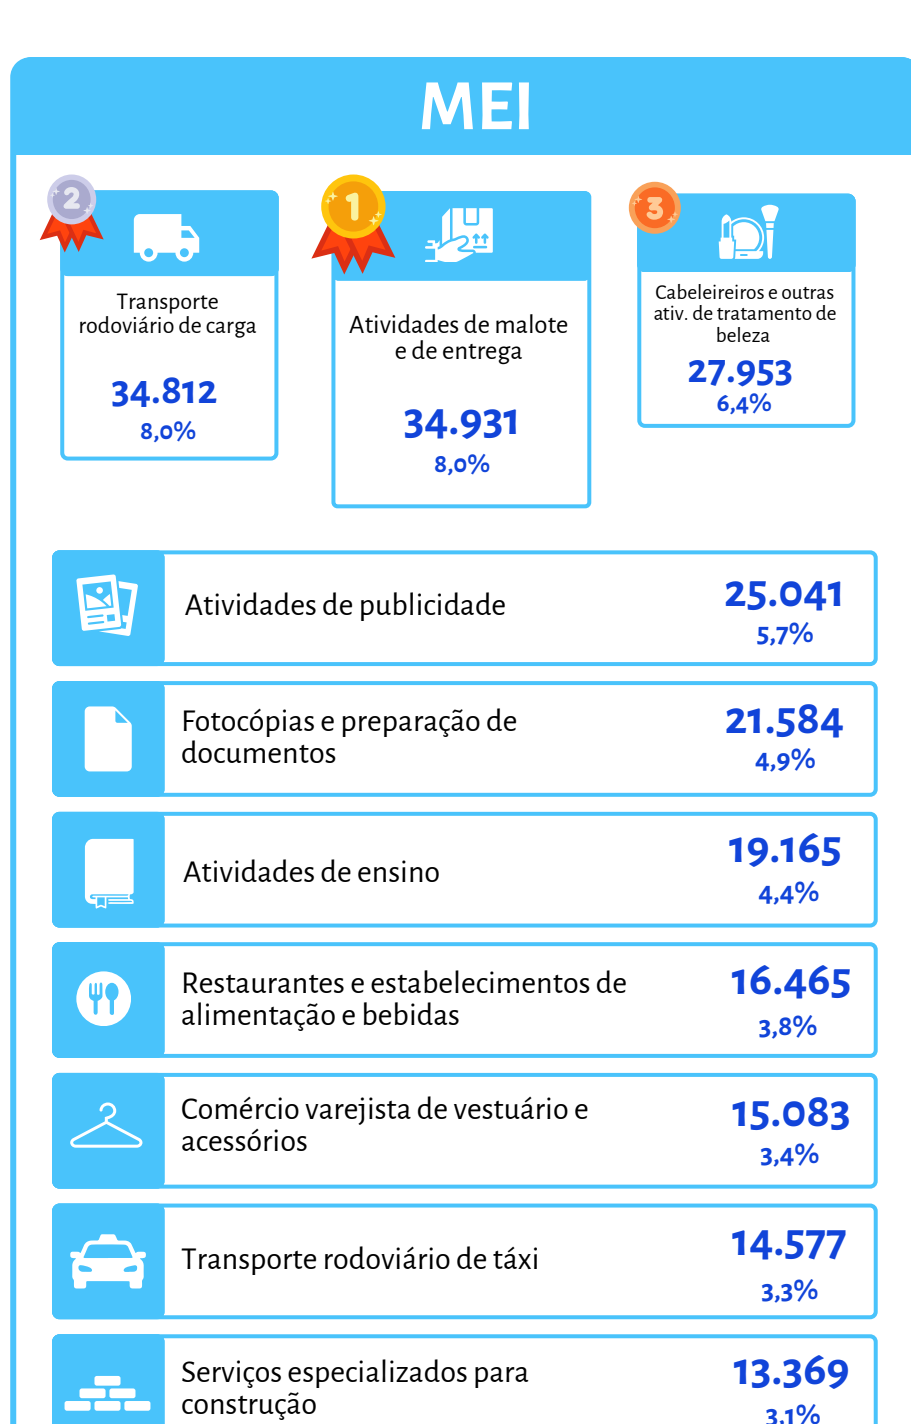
MEI

2

Transporte rodoviário de carga

34.812
8,0%

1

Atividades de malote e de entrega

34.931
8,0%

3

Cabeleireiros e outras ativ. de tratamento de beleza

27.953
6,4%

Atividades de publicidade
25.041
5,7%

Fotocópias e preparação de documentos
21.584
4,9%

Atividades de ensino
19.165
4,4%

Restaurantes e estabelecimentos de alimentação e bebidas
16.465
3,8%

Comércio varejista de vestuário e acessórios
15.083
3,4%

Transporte rodoviário de táxi
14.577
3,3%

Serviços especializados para construção
13.369
3,1%